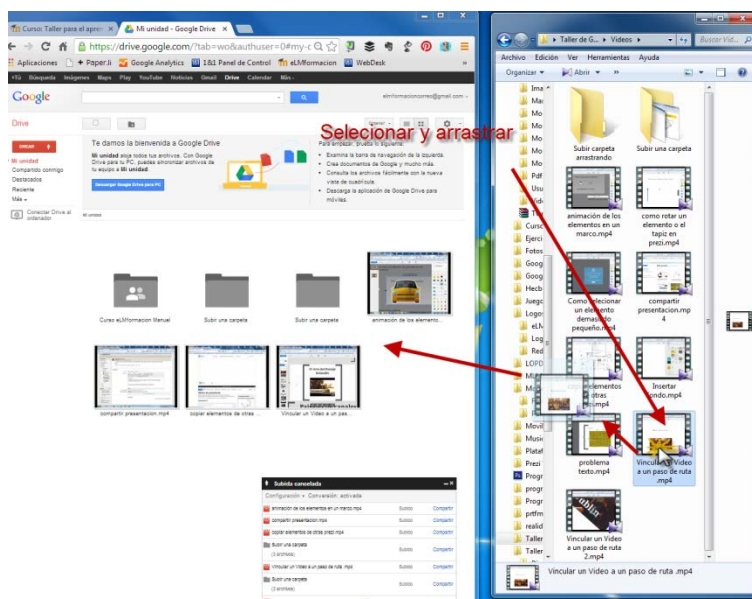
Curso: Taller para el apre ×
Mi unidad - Google Drive ×
https://drive.google.com/?tab=wo&authuser=0#my-c
Aplicaciones
+ Paper.li
Google Analytics
1&1 Panel de Control
eLMformacion
WebDesk
+Tú Búsqueda Imágenes Maps Play YouTube Noticias Gmail Drive Calendar Más
Google
elmformacioncorreo@gmail.com
Drive
CREAR
Mi unidad
Compartido conmigo
Destacados
Reciente
Más
Conectar Drive al ordenador
Te damos la bienvenida a Google Drive
Mi unidad aloja todos tus archivos. Con Google Drive para tu PC, puedes sincronizar archivos de tu equipo a Mi unidad.
Descargar Google Drive para PC
Para empezar, prueba lo siguiente:
Examina la barra de navegación de la izquierda.
Crea documentos de Google y mucho más.
Consulta los archivos fácilmente con la nueva vista de cuadrícula.
Descarga la aplicación de Google Drive para móviles.
Mi unidad
Curso eLMformacion Manuel
Subir una carpeta
Subir una carpeta
animación de los elementos ...
compartir presentacion.mp4
copiar elementos de otras ...
Vincular un Video a un pas...
Subida cancelada
Configuración • Conversión: activada
animación de los elementos en un marco.mp4
compartir presentacion.mp4
copiar elementos de otras prezi.mp4
Subir una carpeta
Vincular un Video a un paso de ruta .mp4
Subir una carpeta
Compartir
Selecionar y arrastrar
Taller de G... ▸ Videos ▸
Buscar Vid...
Archivo Edición Ver Herramientas Ayuda
Organizar ▾
Abrir ▾
Subir carpeta arrastrando
Subir una carpeta
animación de los elementos en un marco.mp4
como rotar un elemento o el tapiz en prezi.mp4
Como selecionar un elemento demasiado pequeño.mp4
compartir presentación.mp4
copiar elementos de otras
Insertar fondo.mp4
problema texto.mp4
Vincular un Video a un paso de ruta .mp4
Vincular un Video a un paso de ruta 2.mp4
Vincular un Video a un paso de ruta .mp4
Ima
Ma
Mo
Mo
Mo
Mo
Mo
Pdf
Usu
Vid
Curso
Ejerci
Fotos
Goog
Goog
Hecb
Juego
Logos
eLM
Log
Red
LOPD
Movil
Music
Plataf
Prezi
Progr
progr
Progr
prtfm
realid
Taller
Taller